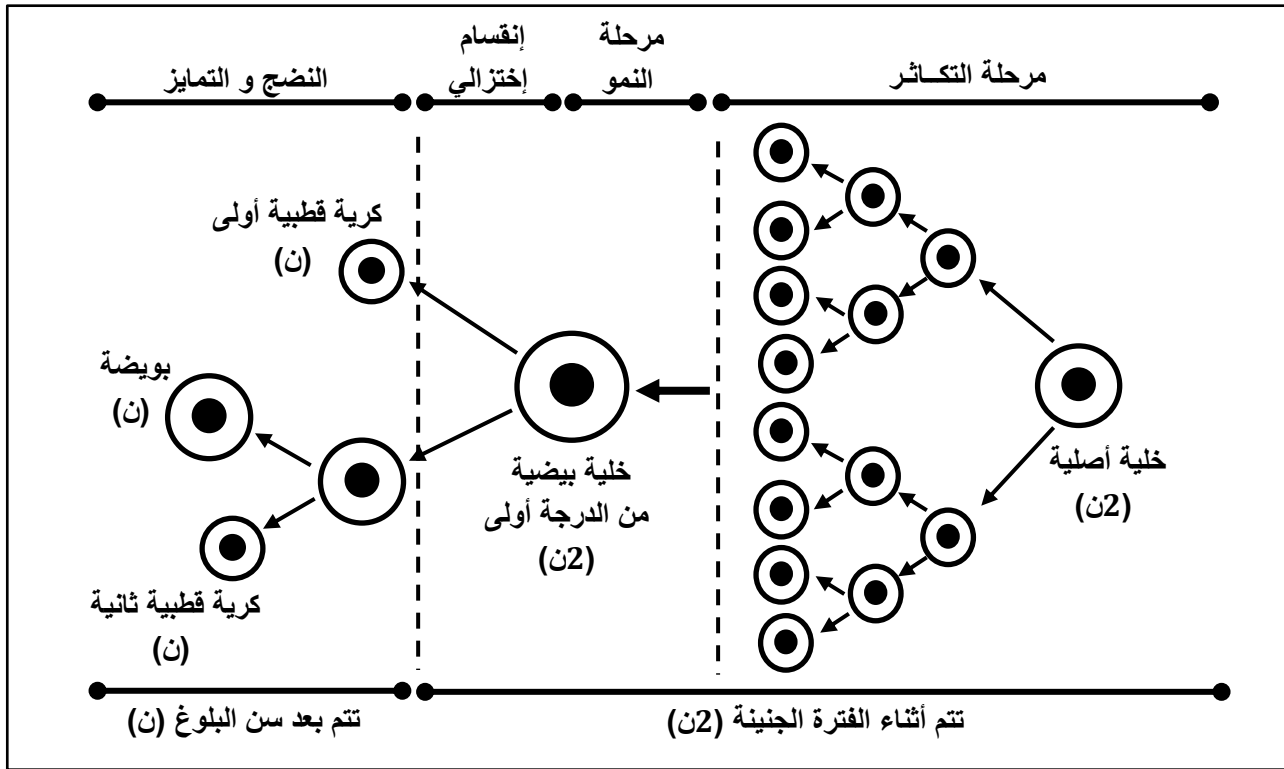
مرحلة التكـاثـر

مرحلة النمو

إنقسام إختزالي

النضج و التمايز

خلية أصلية (2ن)

خلية بيضية من الدرجة أولى (2ن)

كرية قطبية أولى (ن)

بويضة (ن)

كرية قطبية ثانية (ن)

تتم أثناء الفترة الجنينة (2ن)

تتم بعد سن البلوغ (ن)